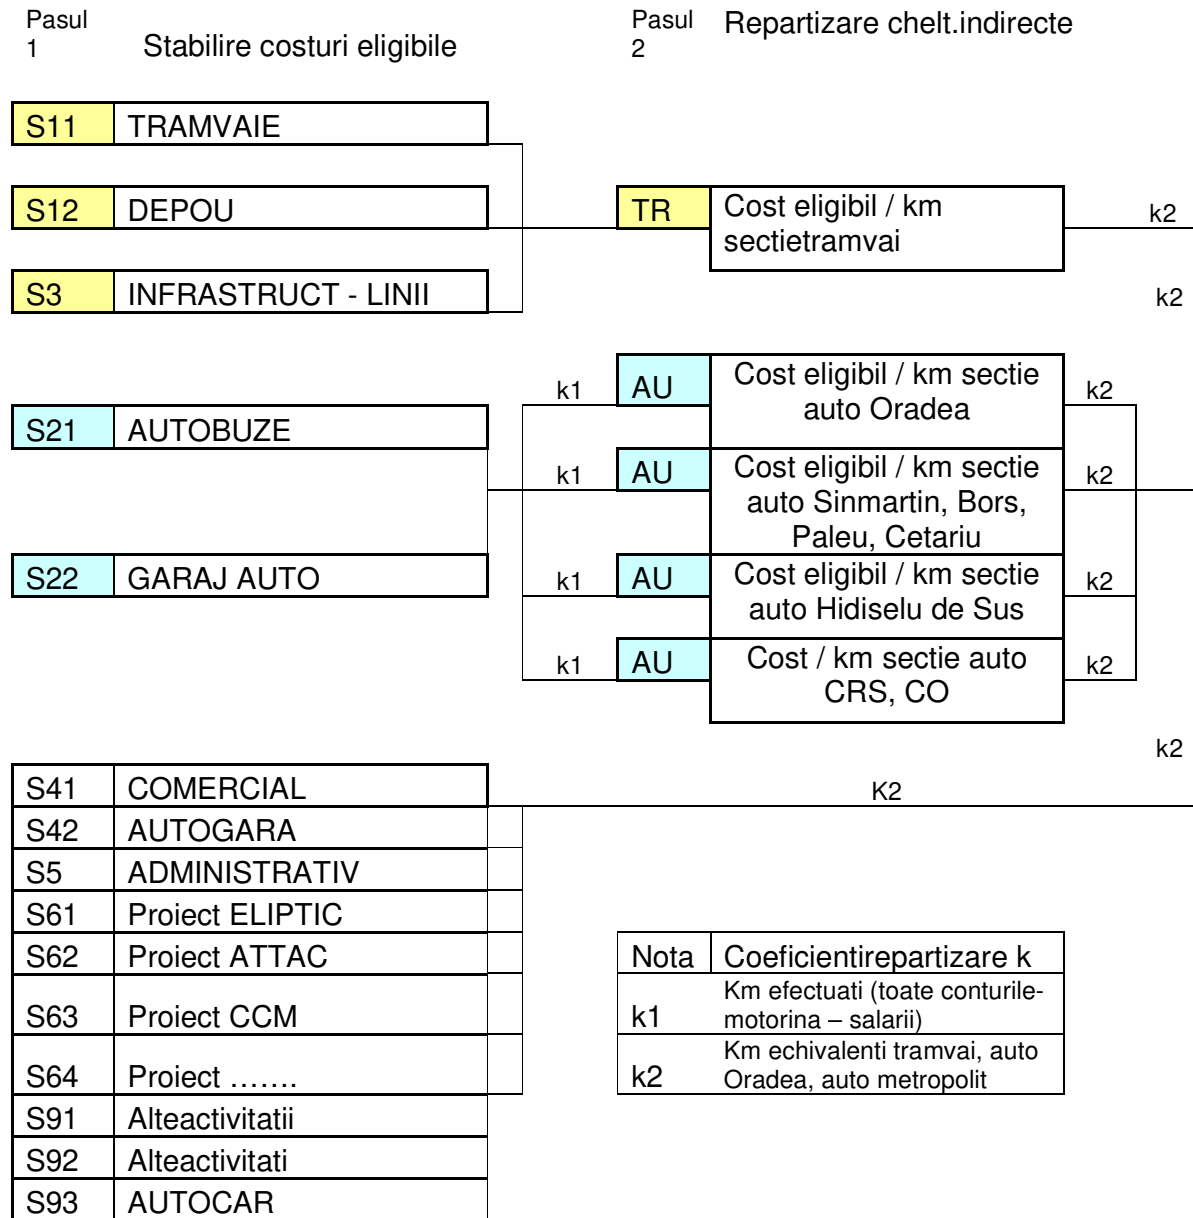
Pasul 1 Stabilire costuri eligibile

Pasul 2 Repartizare chelt.indirecte

| S11 | TRAMVAIE |
|---|---|

| S12 | DEPOU |
|---|---|

| S3 | INFRASTRUCT - LINII |
|---|---|

| TR | Cost eligibil / km sectietramvai |
|---|---|

k2

k2

| S21 | AUTOBUZE |
|---|---|

| S22 | GARAJ AUTO |
|---|---|

k1 AU Cost eligibil / km sectie auto Oradea k2

k1 AU Cost eligibil / km sectie auto Sinmartin, Bors, Paleu, Cetariu k2

k1 AU Cost eligibil / km sectie auto Hidiselu de Sus k2

k1 AU Cost / km sectie auto CRS, CO k2

k2

K2

| S41 | COMERCIAL |
|---|---|
| S42 | AUTOGARA |
| S5 | ADMINISTRATIV |
| S61 | Proiect ELIPTIC |
| S62 | Proiect ATTAC |
| S63 | Proiect CCM |
| S64 | Proiect ……. |
| S91 | Alteactivitatii |
| S92 | Alteactivitati |
| S93 | AUTOCAR |

| Nota | Coeficientirepartizare k |
|---|---|
| k1 | Km efectuati (toate conturile-motorina – salarii) |
| k2 | Km echivalenti tramvai, auto Oradea, auto metropolit |